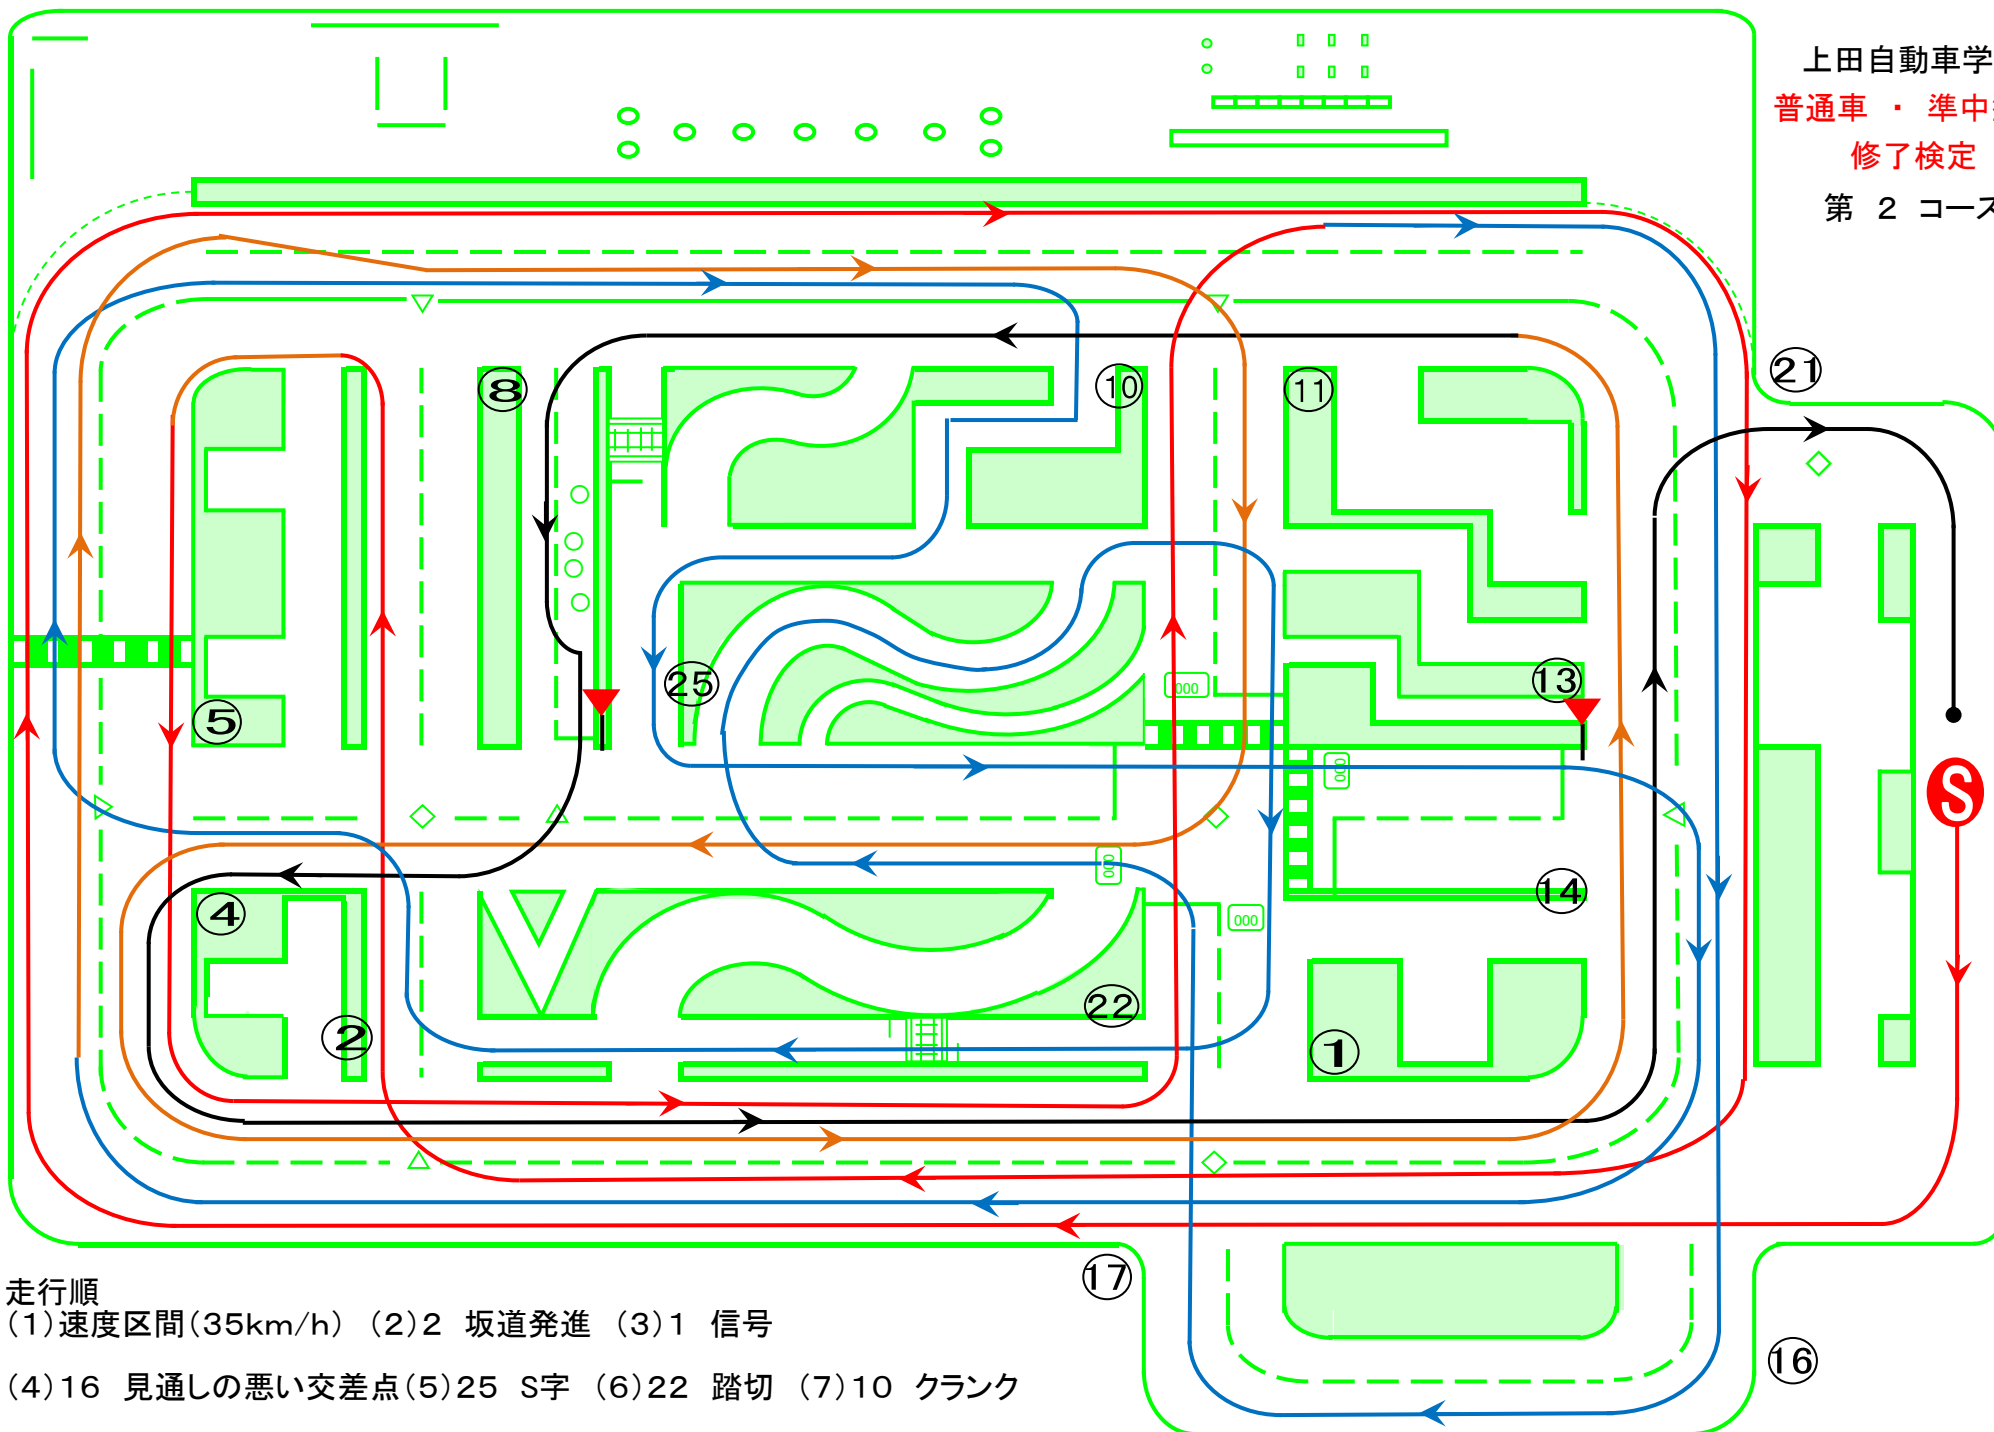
上田自動車学
普通車 ・ 準中
修了検定
第 2 コース

⑧ ⑩ ⑪ ㉑ ⑤ ㉕ ⑬ ⑭ ④ ② ㉒ ① ⑰ ⑯

000 000 000 000

S

走行順
(1)速度区間(35km/h) (2)2 坂道発進 (3)1 信号

(4)16 見通しの悪い交差点(5)25 S字 (6)22 踏切 (7)10 クランク